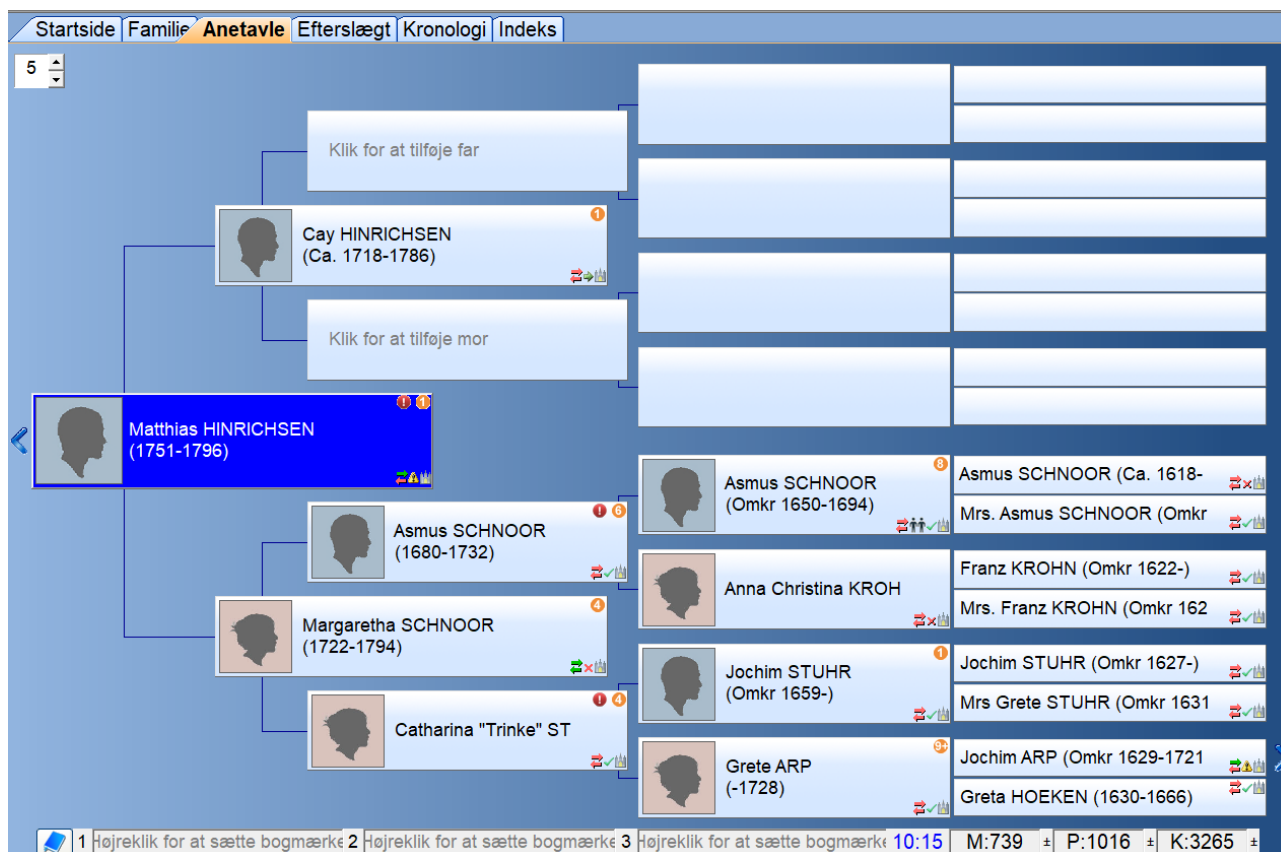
Startside | Familie | Anetavle | Efterslægt | Kronologi | Indeks

5

Klik for at tilføje far

1
Cay HINRICHSEN
(Ca. 1718-1786)

Klik for at tilføje mor

Matthias HINRICHSEN
(1751-1796)

8
Asmus SCHNOOR
(Omkr 1650-1694)

Asmus SCHNOOR (Ca. 1618-

Mrs. Asmus SCHNOOR (Omkr

6
Asmus SCHNOOR
(1680-1732)

Anna Christina KROH

Franz KROHN (Omkr 1622-)

Mrs. Franz KROHN (Omkr 162

4
Margaretha SCHNOOR
(1722-1794)

1
Jochim STUHR
(Omkr 1659-)

Jochim STUHR (Omkr 1627-)

Mrs Grete STUHR (Omkr 1631

4
Catharina "Trinke" ST

9+
Grete ARP
(-1728)

Jochim ARP (Omkr 1629-1721

Greta HOEKEN (1630-1666)

1 Højreklik for at sætte bogmærke 2 Højreklik for at sætte bogmærke 3 Højreklik for at sætte bogmærke 10:15 M:739 ± P:1016 ± K:3265 ±